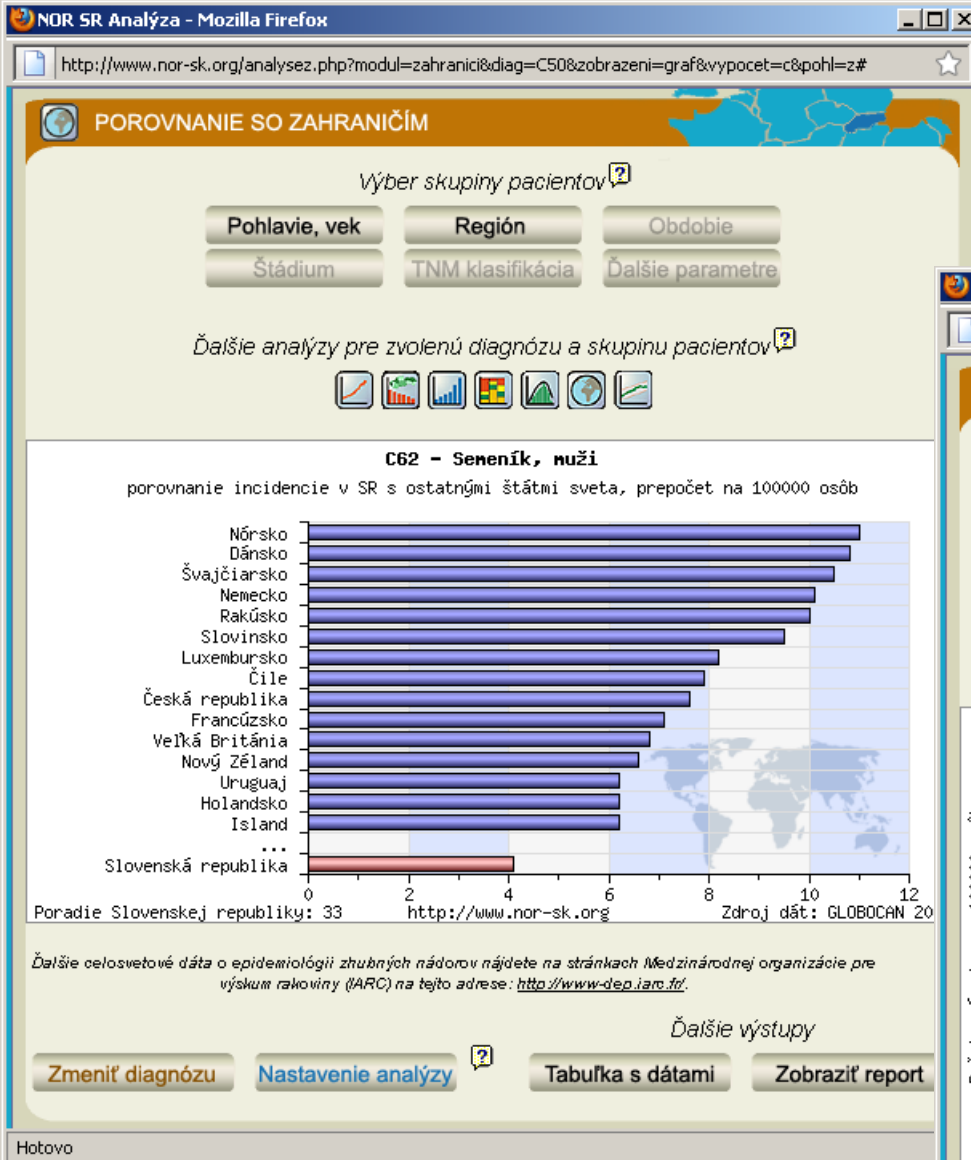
NOR SR Analýza - Mozilla Firefox

http://www.nor-sk.org/analysez.php?modul=zahranici&diag=C50&zobrazeni=graf&vypocet=c&pohl=z#

POROVNANIE SO ZAHRANIČÍM

Výber skupiny pacientov?

Pohlavie, vek | Región | Obdobie
Štádium | TNM klasifikácia | Ďalšie parametre

Ďalšie analýzy pre zvolenú diagnózu a skupinu pacientov?

C62 - Semeník, muži
porovnanie incidencie v SR s ostatnými štátmi sveta, prepočet na 100000 osôb

Nórsko
Dánsko
Švajčiarsko
Nemecko
Rakúsko
Slovinsko
Luxembursko
Čile
Česká republika
Francúzsko
Veľká Británia
Nový Zéland
Uruguaj
Holandsko
Island
...
Slovenská republika

0 2 4 6 8 10 12

Poradie Slovenskej republiky: 33 http://www.nor-sk.org Zdroj dát: GLOBOCAN 20

Ďalšie celosvetové dáta o epidemiológii zhubných nádorov nájdete na stránkach Medzinárodnej organizácie pre výskum rakoviny (IARC) na tejto adrese: http://www-dep.iarc.fr/.

Ďalšie výstupy

Zmeniť diagnózu | Nastavenie analýzy ? | Tabuľka s dátami | Zobraziť report

Hotovo